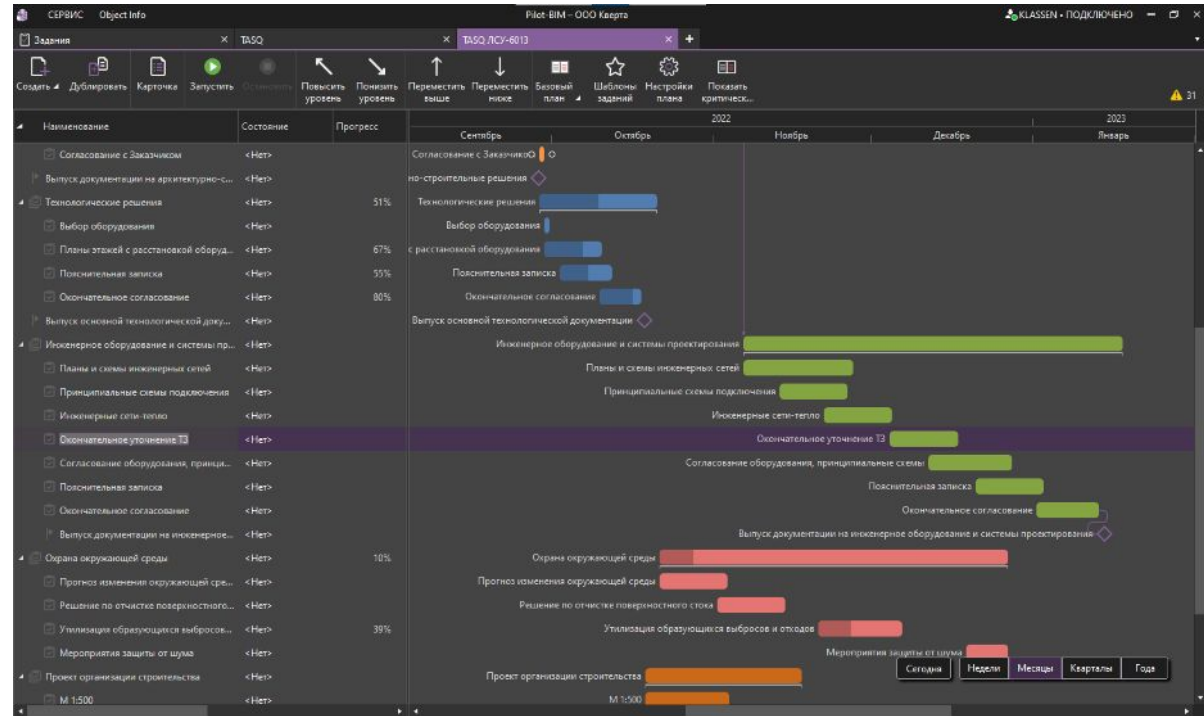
СЕРВИС Object Info Pilot-BIM - ООО Кварта KLASSEN • ПОДКЛЮЧЕНО

Задания × TASQ × TASQ ЛСУ-6013 × +

Создать Дублировать Карточка Запустить Остановить Повысить уровень Понизить уровень Переместить выше Переместить ниже Базовый план Шаблоны заданий Настройки плана Показать критическ... 31

| Наименование | Состояние | Прогресс |
|---|---|---|
| Согласование с Заказчиком | <Нет> | |
| Выпуск документации на архитектурно-с... | <Нет> | |
| Технологические решения | <Нет> | 51% |
| Выбор оборудования | <Нет> | |
| Планы этажей с расстановкой оборуд... | <Нет> | 67% |
| Пояснительная записка | <Нет> | 55% |
| Окончательное согласование | <Нет> | 80% |
| Выпуск основной технологической доку... | <Нет> | |
| Инженерное оборудование и системы пр... | <Нет> | |
| Планы и схемы инженерных сетей | <Нет> | |
| Принципиальные схемы подключения | <Нет> | |
| Инженерные сети-тепло | <Нет> | |
| Окончательное уточнение ТЗ | <Нет> | |
| Согласование оборудования, принци... | <Нет> | |
| Пояснительная записка | <Нет> | |
| Окончательное согласование | <Нет> | |
| Выпуск документации на инженерное... | <Нет> | |
| Охрана окружающей среды | <Нет> | 10% |
| Прогноз изменения окружающей сре... | <Нет> | |
| Решение по отчистке поверхностного... | <Нет> | |
| Утилизация образующихся выбросов... | <Нет> | 39% |
| Мероприятия защиты от шума | <Нет> | |
| Проект организации строительства | <Нет> | |
| М 1:500 | <Нет> | |

2022 2023
Сентябрь Октябрь Ноябрь Декабрь Январь

Согласование с Заказчиком
но-строительные решения
Технологические решения
Выбор оборудования
с расстановкой оборудования
Пояснительная записка
Окончательное согласование
Выпуск основной технологической документации
Инженерное оборудование и системы проектирования
Планы и схемы инженерных сетей
Принципиальные схемы подключения
Инженерные сети-тепло
Окончательное уточнение ТЗ
Согласование оборудования, принципиальные схемы
Пояснительная записка
Окончательное согласование
Выпуск документации на инженерное оборудование и системы проектирования
Охрана окружающей среды
Прогноз изменения окружающей среды
Решение по отчистке поверхностного стока
Утилизация образующихся выбросов и отходов
Мероприятия защиты от шума
Проект организации строительства
М 1:500

Сегодня Недели Месяцы Кварталы Года